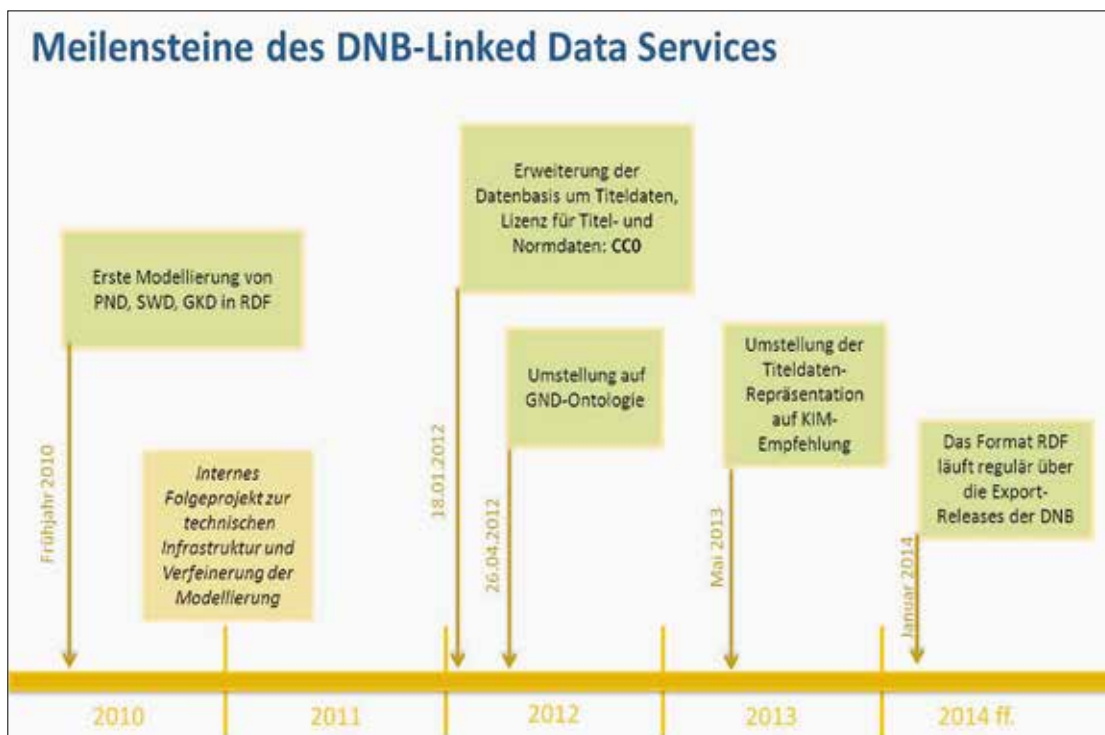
Meilensteine des DNB-Linked Data Services

Erste Modellierung von PND, SWD, GKD in RDF

Frühjahr 2010

Internes Folgeprojekt zur technischen Infrastruktur und Verfeinerung der Modellierung

Erweiterung der Datenbasis um Titeldaten, Lizenz für Titel- und Normdaten: CC0

18.01.2012

Umstellung auf GND-Ontologie

26.04.2012

Umstellung der Titeldaten-Repräsentation auf KIM-Empfehlung

Mai 2013

Das Format RDF läuft regulär über die Export-Releases der DNB

Januar 2014

2010

2011

2012

2013

2014 ff.